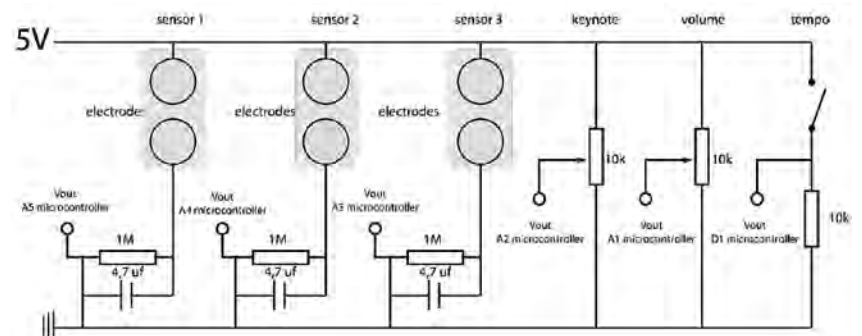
5V

sensor 1

sensor 2

sensor 3

keynote

volume

tempo

electrodes

electrodes

electrodes

Vout
A5 microcontroller

1M

4,7 uf

Vout
A4 microcontroller

1M

4,7 uf

Vout
A3 microcontroller

1M

4,7 uf

10k

Vout
A2 microcontroller

10k

Vout
A1 microcontroller

Vout
D1 microcontroller

10k